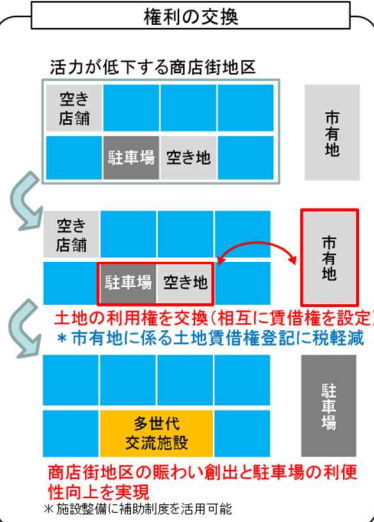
権利の交換

活力が低下する商店街地区

空き店舗

駐車場

空き地

市有地

空き店舗

市有地

駐車場

空き地

土地の利用権を交換（相互に賃借権を設定）
＊市有地に係る土地賃借権登記に税軽減

駐車場

多世代交流施設

商店街地区の賑わい創出と駐車場の利便性向上を実現
＊施設整備に補助制度を活用可能